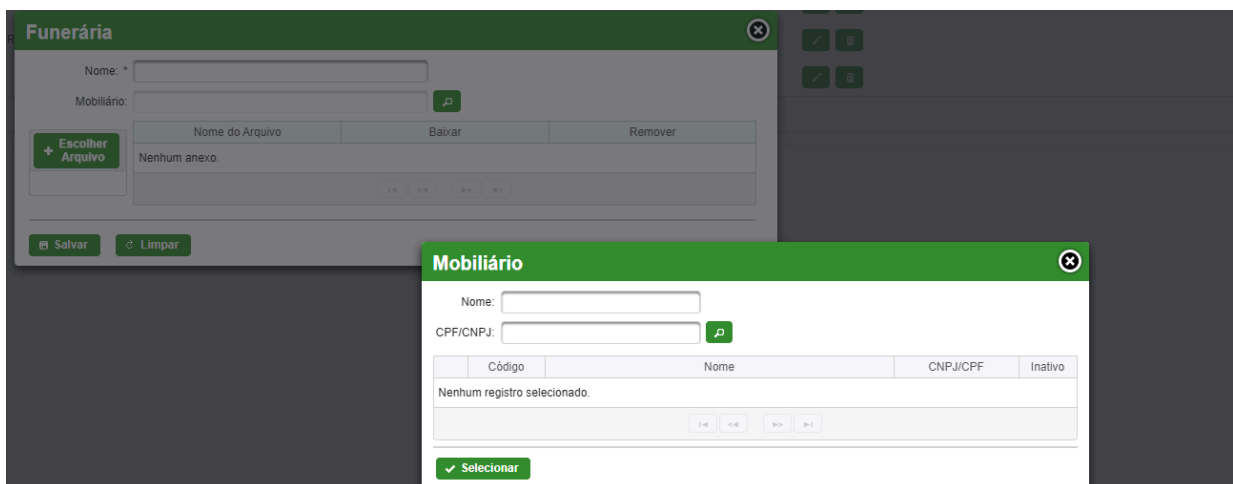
Funerária

Nome: *

Mobiliário:

Escolher Arquivo

| Nome do Arquivo | Baixar | Remover |
|---|---|---|
| Nenhum anexo. | | |

Salvar
Limpar

Mobiliário

Nome:

CPF/CNPJ:

| | Código | Nome | CNPJ/CPF | Inativo |
|---|---|---|---|---|
| Nenhum registro selecionado. | | | | |

Selecionar